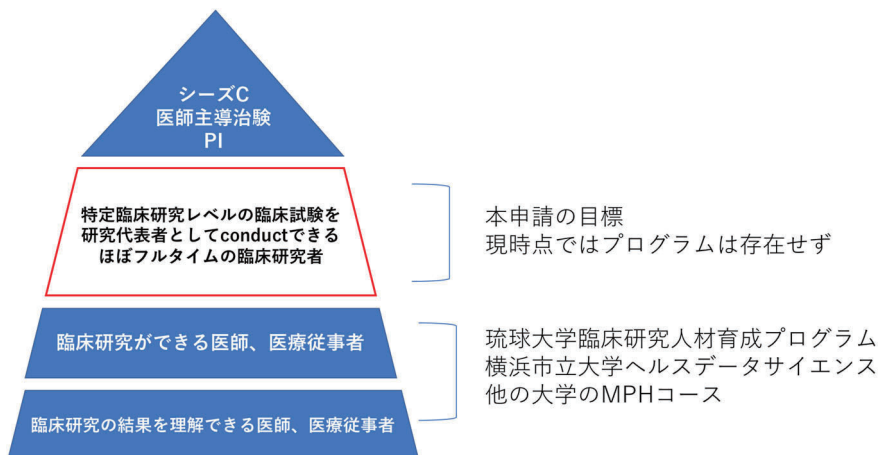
シーズC
医師主導治験
PI

特定臨床研究レベルの臨床試験を
研究代表者としてconductできる
ほぼフルタイムの臨床研究者

本申請の目標
現時点ではプログラムは存在せず

臨床研究ができる医師、医療従事者

琉球大学臨床研究人材育成プログラム
横浜市立大学ヘルスデータサイエンス
他の大学のMPHコース

臨床研究の結果を理解できる医師、医療従事者